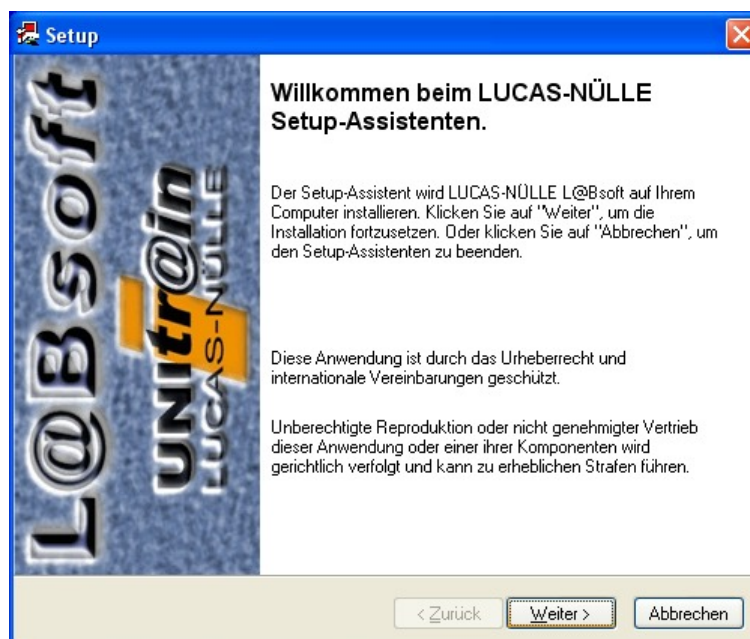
Setup

L@Bsoft

UNITr@in
LUCAS-NÜLLE

Willkommen beim LUCAS-NÜLLE Setup-Assistenten.

Der Setup-Assistent wird LUCAS-NÜLLE L@Bsoft auf Ihrem Computer installieren. Klicken Sie auf "Weiter", um die Installation fortzusetzen. Oder klicken Sie auf "Abbrechen", um den Setup-Assistenten zu beenden.

Diese Anwendung ist durch das Urheberrecht und internationale Vereinbarungen geschützt.

Unberechtigte Reproduktion oder nicht genehmigter Vertrieb dieser Anwendung oder einer ihrer Komponenten wird gerichtlich verfolgt und kann zu erheblichen Strafen führen.

< Zurück
Weiter >
Abbrechen